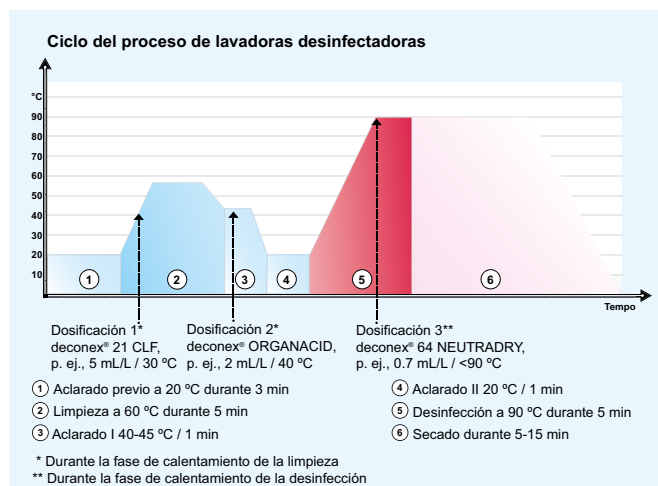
Ciclo del proceso de lavadoras desinfectadoras

°C
90
80
70
60
50
40
30
20
10

1 2 3 4 5 6

Tempo

Dosificación 1*
deconex® 21 CLF,
p. ej., 5 mL/L / 30 ºC

Dosificación 2*
deconex® ORGANACID,
p. ej., 2 mL/L / 40 ºC

Dosificación 3**
deconex® 64 NEUTRADRY,
p. ej., 0.7 mL/L / <90 ºC

1 Aclarado previo a 20 ºC durante 3 min
2 Limpieza a 60 ºC durante 5 min
3 Aclarado I 40-45 ºC / 1 min

4 Aclarado II 20 ºC / 1 min
5 Desinfección a 90 ºC durante 5 min
6 Secado durante 5-15 min

* Durante la fase de calentamiento de la limpieza
** Durante la fase de calentamiento de la desinfección